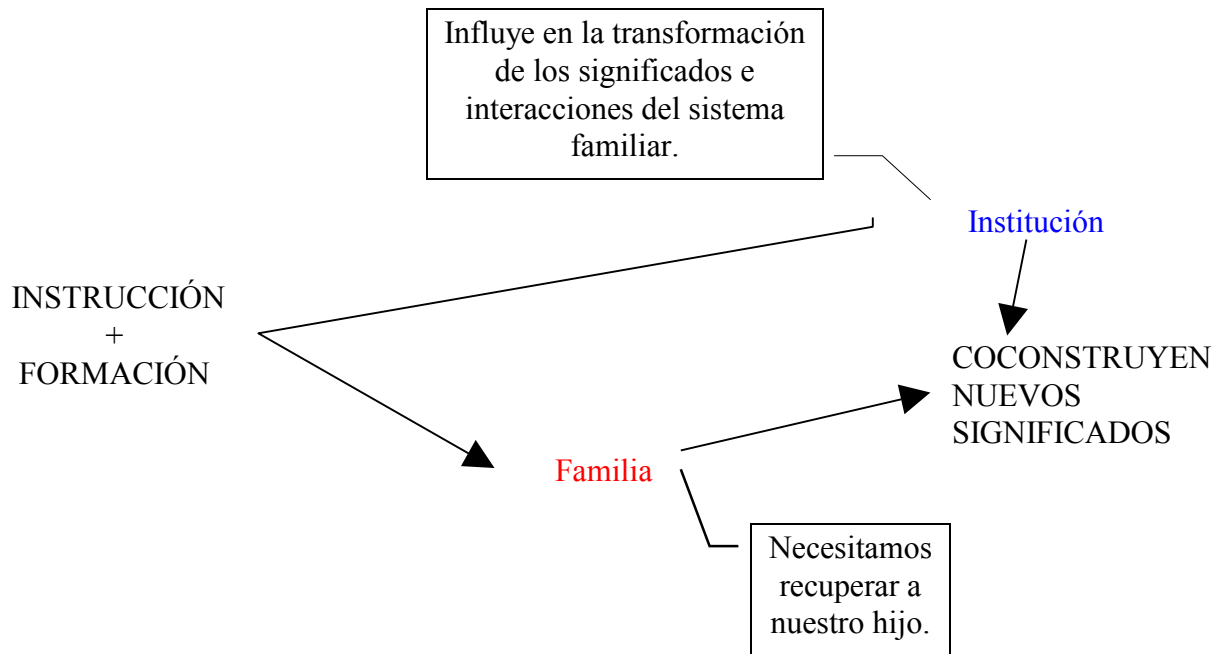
Influye en la transformación de los significados e interacciones del sistema familiar.

Institución

INSTRUCCIÓN
+
FORMACIÓN

COCONSTRUYEN NUEVOS SIGNIFICADOS

Familia

Necesitamos recuperar a nuestro hijo.